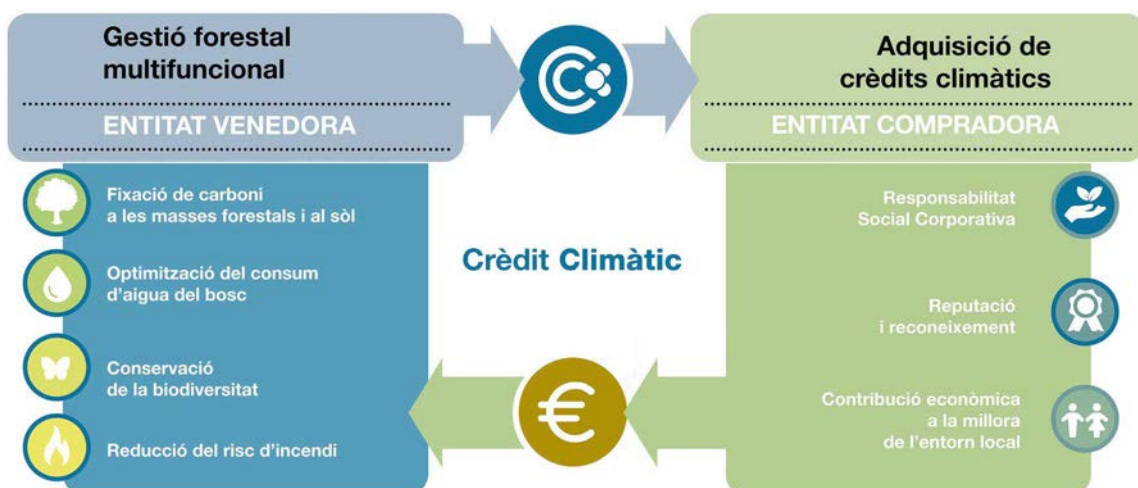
Gestió forestal multifuncional

ENTITAT VENEDORA

Adquisició de crèdits climàtics

ENTITAT COMPRADORA

Fixació de carboni a les masses forestals i al sòl

Optimització del consum d'aigua del bosc

Conservació de la biodiversitat

Reducció del risc d'incendi

Crèdit Climàtic

Responsabilitat Social Corporativa

Reputació i reconeixement

Contribució econòmica a la millora de l'entorn local